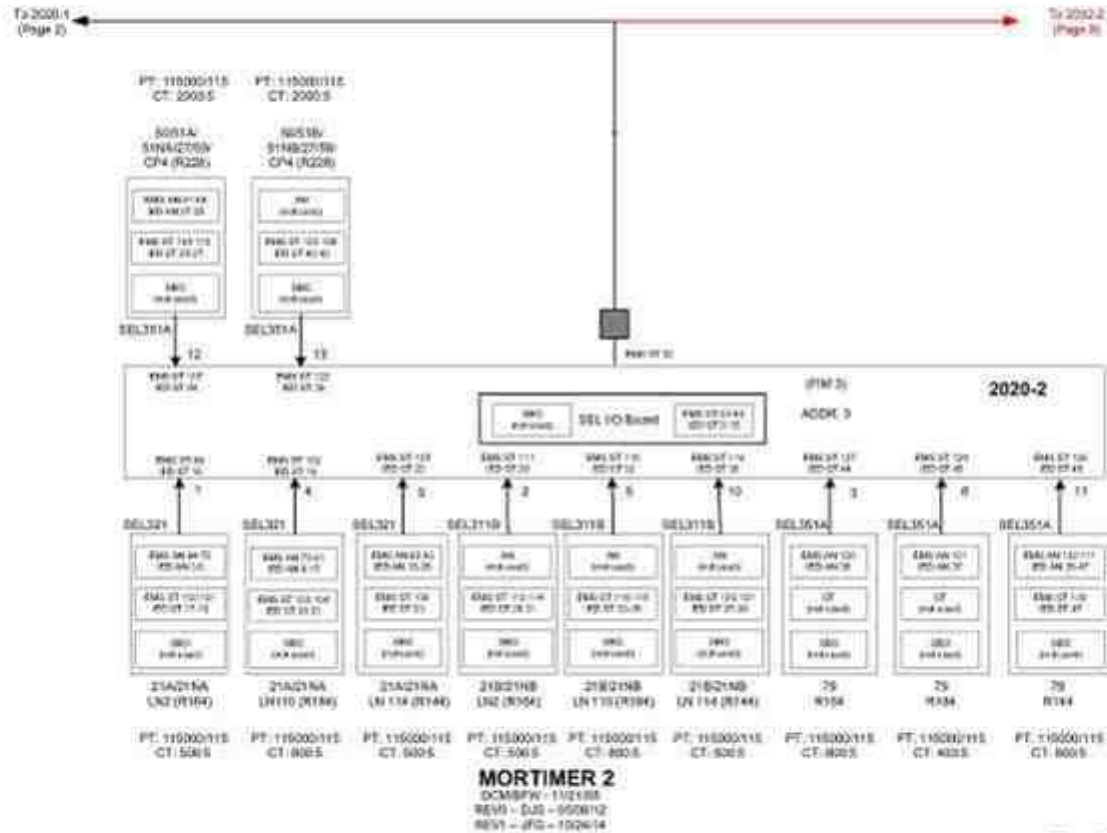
To 2020-1 (Page 2)

To 2032-2 (Page 3)

PT: 115000/115
CT: 2000:5

PT: 115000/115
CT: 2000:5

50/51A/
51NA/27/59/
CP4 (R228)

50/51B/
51NB/27/59/
CP4 (R228)

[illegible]

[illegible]

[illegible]

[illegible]

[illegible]

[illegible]

SEL351A

SEL351A

12

13

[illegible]

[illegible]

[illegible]

(PM 3)

2020-2

ADDR: 3

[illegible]

SEL I/O Board

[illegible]

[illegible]

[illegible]

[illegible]

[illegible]

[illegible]

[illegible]

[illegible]

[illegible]

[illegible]

7

4

5

2

5

10

3

6

11

SEL321

SEL321

SEL321

SEL311B

SEL311B

SEL311B

SEL351A

SEL351A

SEL351A

21A/21NA
LN2 (R164)

21A/21NA
LN110 (R184)

21A/21NA
LN 114 (R144)

21B/21NB
LN2 (R164)

21B/21NB
LN 110 (R184)

21B/21NB
LN 114 (R144)

79
R164

79
R184

79
R144

PT: 115000/115
CT: 500:5

PT: 115000/115
CT: 800:5

PT: 115000/115
CT: 500:5

PT: 115000/115
CT: 500:5

PT: 115000/115
CT: 800:5

PT: 115000/115
CT: 500:5

PT: 115000/115
CT: 800:5

PT: 115000/115
CT: 400:5

PT: 115000/115
CT: 800:5

MORTIMER 2
DCM/BFW - 11/21/05
REV1 - DJS - 05/08/12
REV1 - JFG - 10/24/14